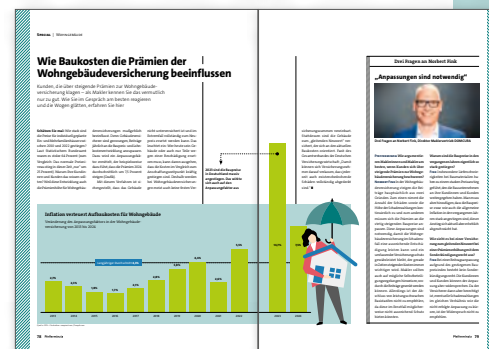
Wie Baukosten die Prämien der Wohngebäudeversicherung beeinflussen

Kunden, die über steigende Prämien zur Wohngebäudeversicherung klagen – als Makler kennen Sie das vermutlich nur zu gut. Wie Sie im Gespräch am besten reagieren und die Wogen glätten, erfahren Sie hier

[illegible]

Inflation versteuert Aufbaukosten für Wohngebäude

Drei Fragen an Norbert Fink

„Anpassungen sind notwendig"

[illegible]

78

79